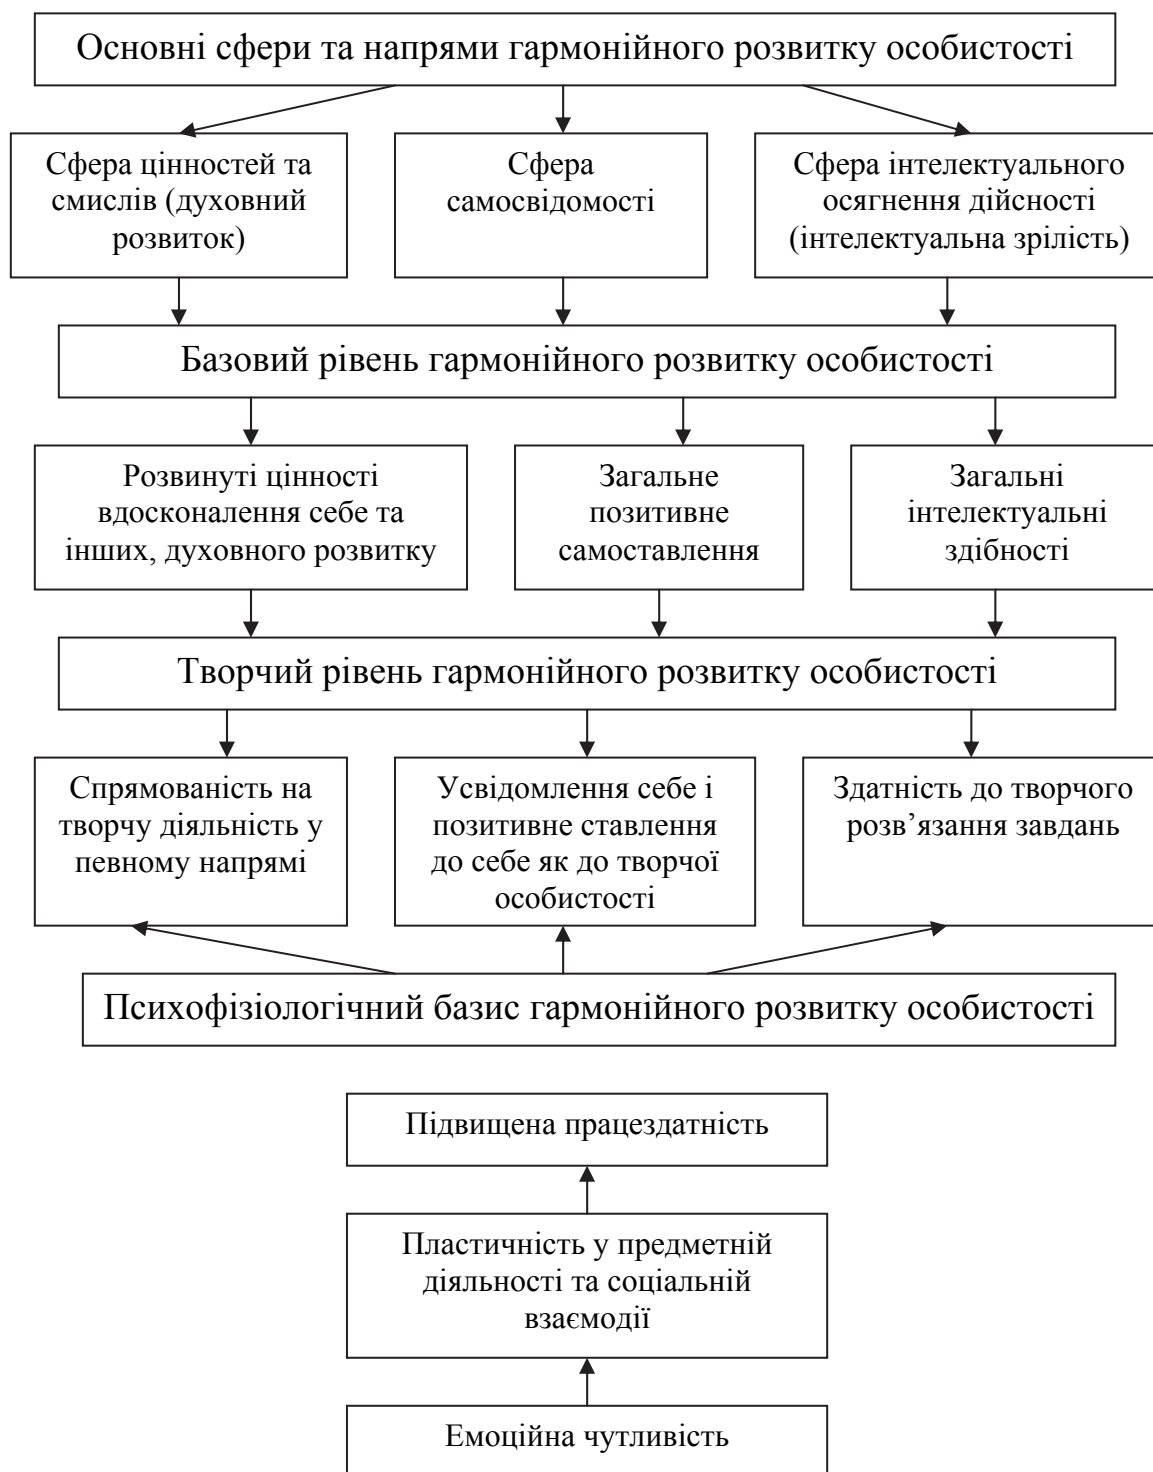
Основні сфери та напрями гармонійного розвитку особистості

Сфера цінностей та смислів (духовний розвиток)

Сфера самосвідомості

Сфера інтелектуального осягнення дійсності (інтелектуальна зрілість)

Базовий рівень гармонійного розвитку особистості

Розвинуті цінності вдосконалення себе та інших, духовного розвитку

Загальне позитивне самоставлення

Загальні інтелектуальні здібності

Творчий рівень гармонійного розвитку особистості

Спрямованість на творчу діяльність у певному напрямі

Усвідомлення себе і позитивне ставлення до себе як до творчої особистості

Здатність до творчого розв'язання завдань

Психофізіологічний базис гармонійного розвитку особистості

Підвищена працездатність

Пластичність у предметній діяльності та соціальній взаємодії

Емоційна чутливість